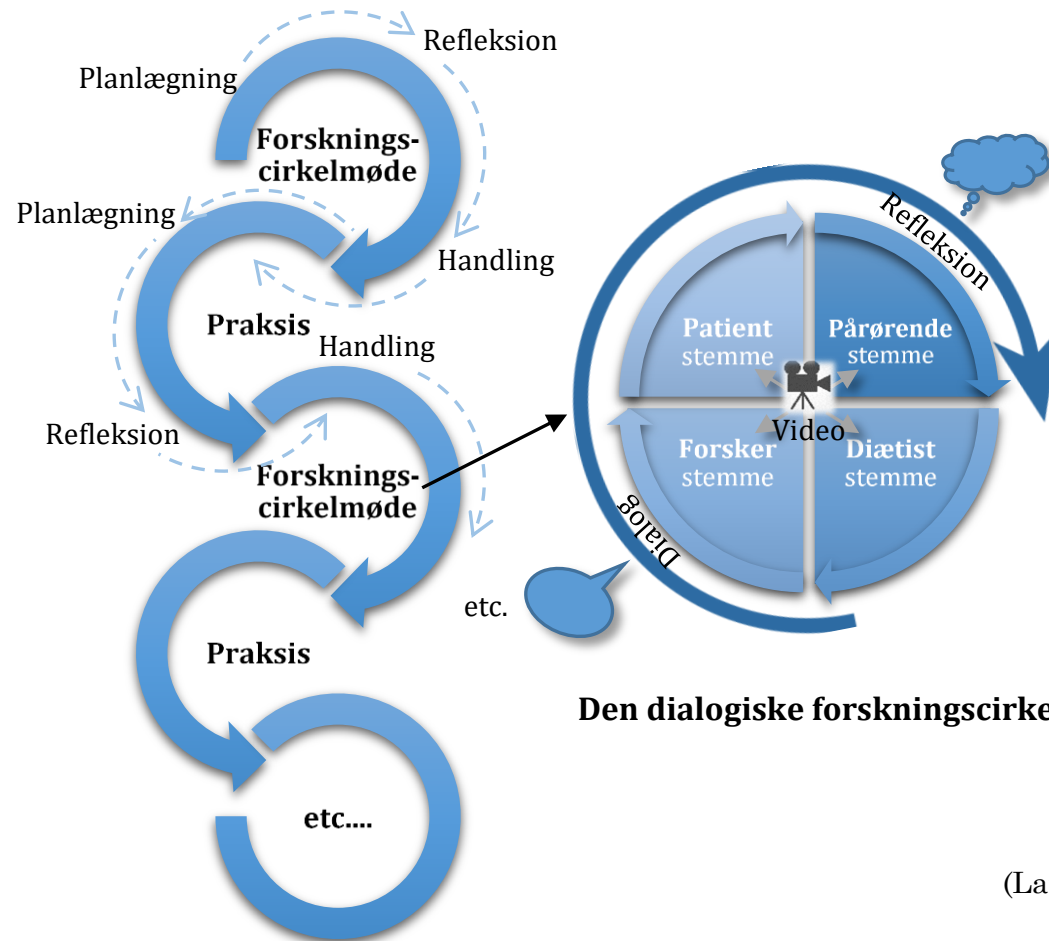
Refleksion
Planlægning
Forsknings-cirkelmøde
Planlægning
Handling
Praksis
Handling
Refleksion
Forsknings-cirkelmøde
Praksis
etc....

Refleksion
Patient stemme
Pårørende stemme
Video
Forsker stemme
Diætist stemme
Dialog
etc.

Den dialogiske forskningscirke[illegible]

(La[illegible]